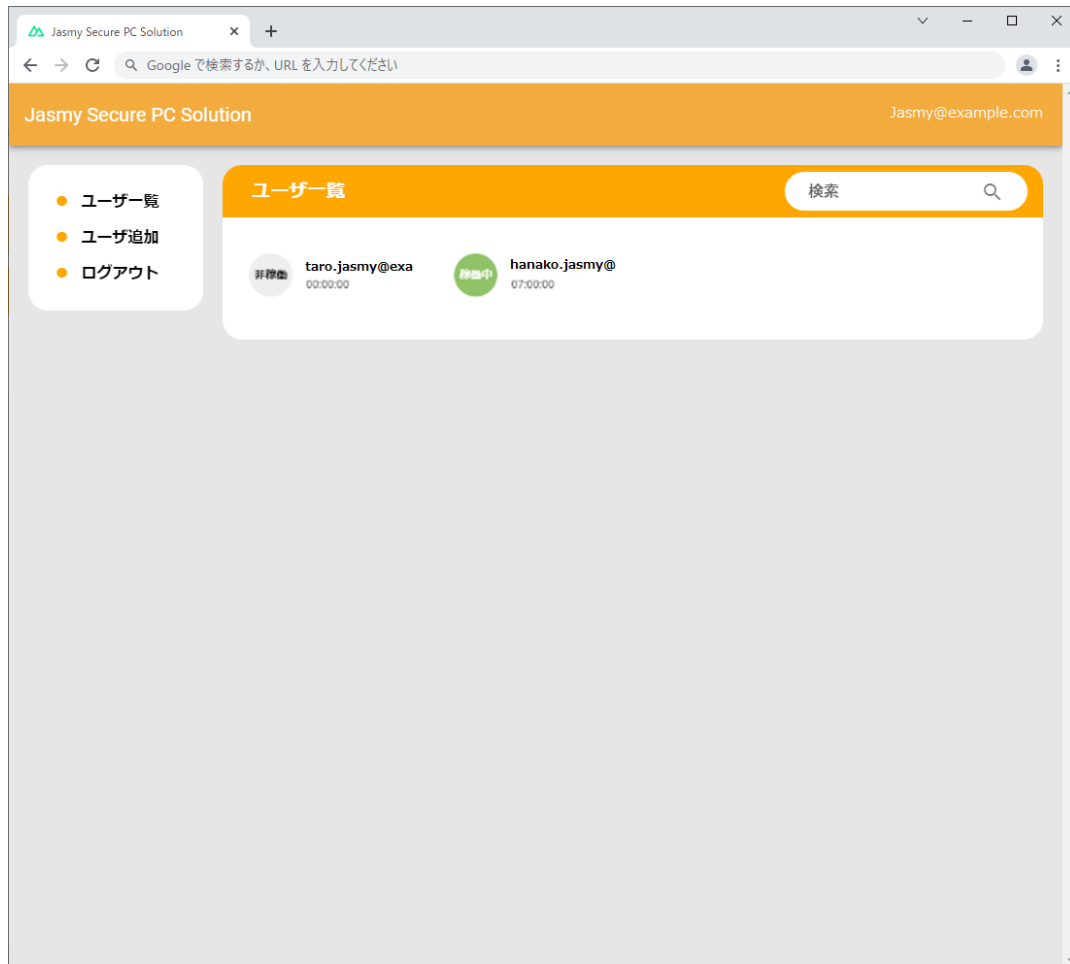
Jasmy Secure PC Solution

Google で検索するか、URL を入力してください

Jasmy Secure PC Solution

Jasmy@example.com

ユーザー覧

ユーザ追加

ログアウト

ユーザー覧

検索

非稼働

taro.jasmy@exa

00:00:00

稼働中

hanako.jasmy@

07:00:00